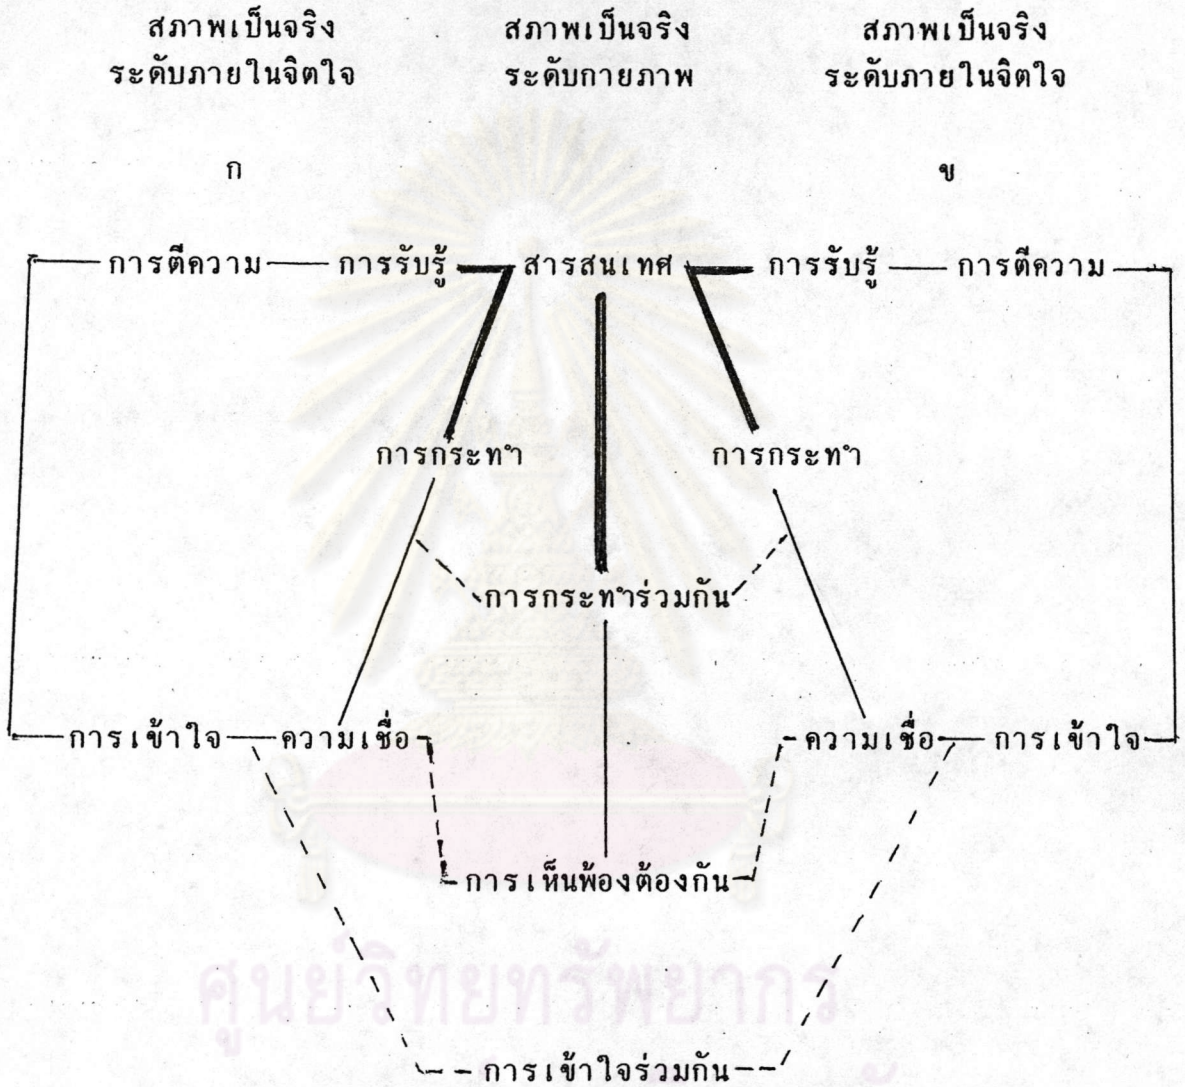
สภาพเป็นจริง ระดับภายในจิตใจ

สภาพเป็นจริง ระดับกายภาพ

สภาพเป็นจริง ระดับภายในจิตใจ

ก

ข

การตีความ

การรับรู้

สารสนเทศ

การรับรู้

การตีความ

การกระทำ

การกระทำ

การกระทำร่วมกัน

การเข้าใจ

ความเชื่อ

ความเชื่อ

การเข้าใจ

การเห็นพ้องต้องกัน

การเข้าใจร่วมกัน

ศูนย์วิทยทรัพยากร